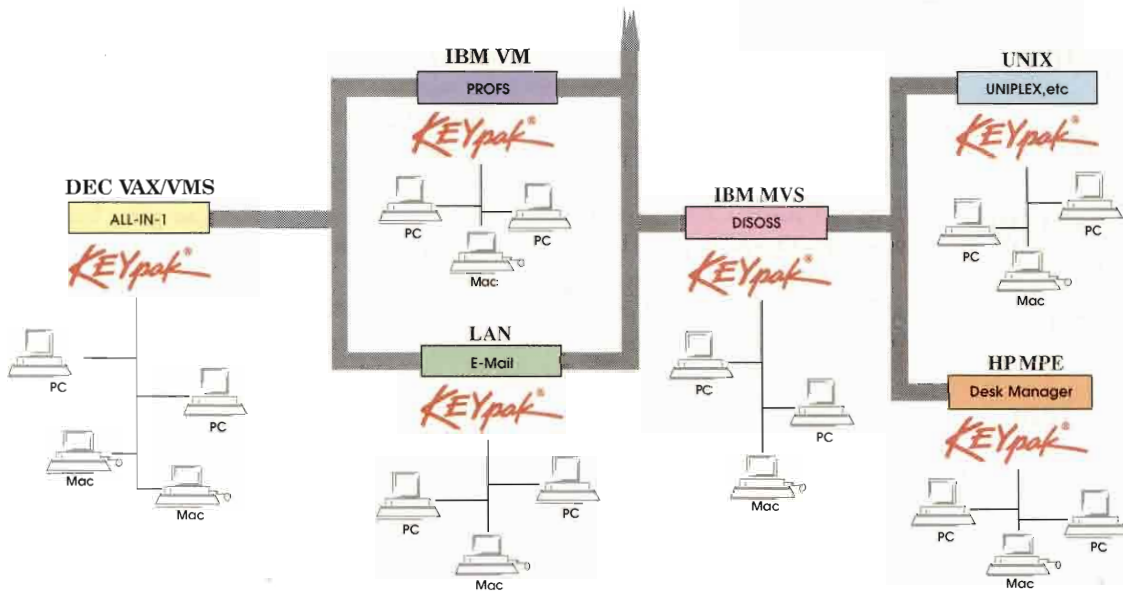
IBM VM
PROFS
KEYpak®
PC
PC
Mac

DEC VAX/VMS
ALL-IN-1
KEYpak®
PC
PC
Mac
Mac

LAN
E-Mail
KEYpak®
PC
PC
Mac

IBM MVS
DISOSS
KEYpak®
PC
PC
Mac

UNIX
UNIPLEX,etc
KEYpak®
PC
PC
Mac

HP MPE
Desk Manager
KEYpak®
PC
PC
Mac